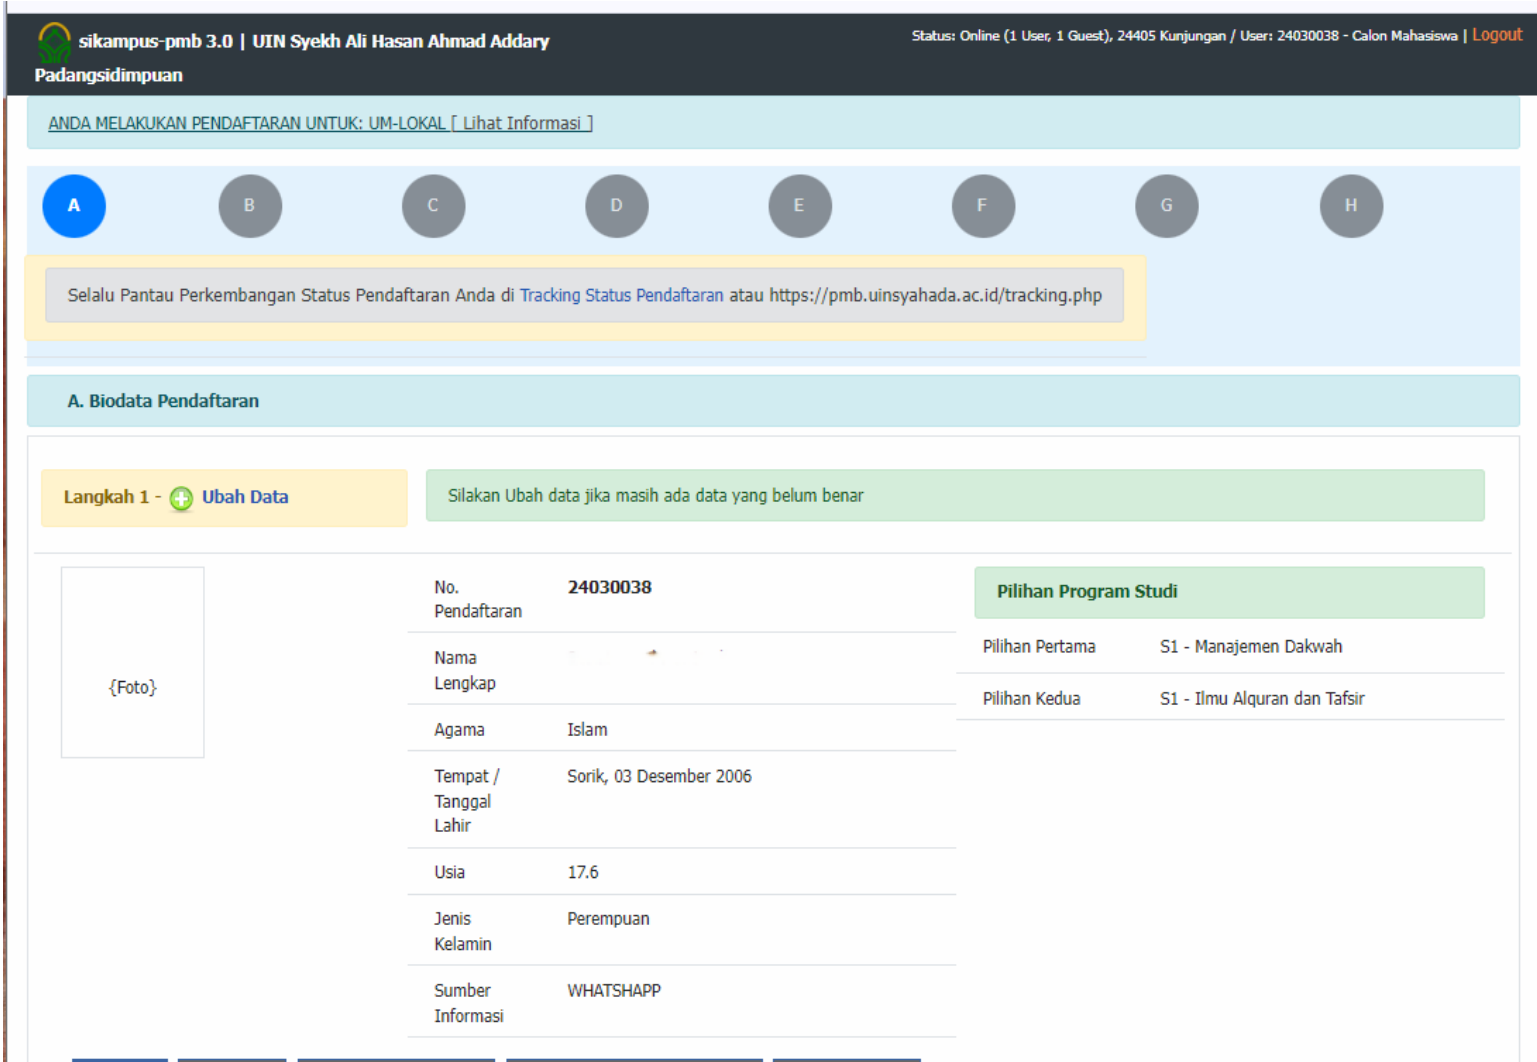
sikampus-pmb 3.0 | UIN Syekh Ali Hasan Ahmad Addary Padangsidimpuan

Status: Online (1 User, 1 Guest), 24405 Kunjungan / User: 24030038 - Calon Mahasiswa | Logout

ANDA MELAKUKAN PENDAFTARAN UNTUK: UM-LOKAL [ Lihat Informasi ]

A B C D E F G H

Selalu Pantau Perkembangan Status Pendaftaran Anda di Tracking Status Pendaftaran atau https://pmb.uinsyahada.ac.id/tracking.php

A. Biodata Pendaftaran

Langkah 1 - Ubah Data

Silakan Ubah data jika masih ada data yang belum benar

{Foto}

| | |
|---|---|
| No. Pendaftaran | 24030038 |
| Nama Lengkap | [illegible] |
| Agama | Islam |
| Tempat / Tanggal Lahir | Sorik, 03 Desember 2006 |
| Usia | 17.6 |
| Jenis Kelamin | Perempuan |
| Sumber Informasi | WHATSHAPP |

Pilihan Program Studi

| | |
|---|---|
| Pilihan Pertama | S1 - Manajemen Dakwah |
| Pilihan Kedua | S1 - Ilmu Alquran dan Tafsir |